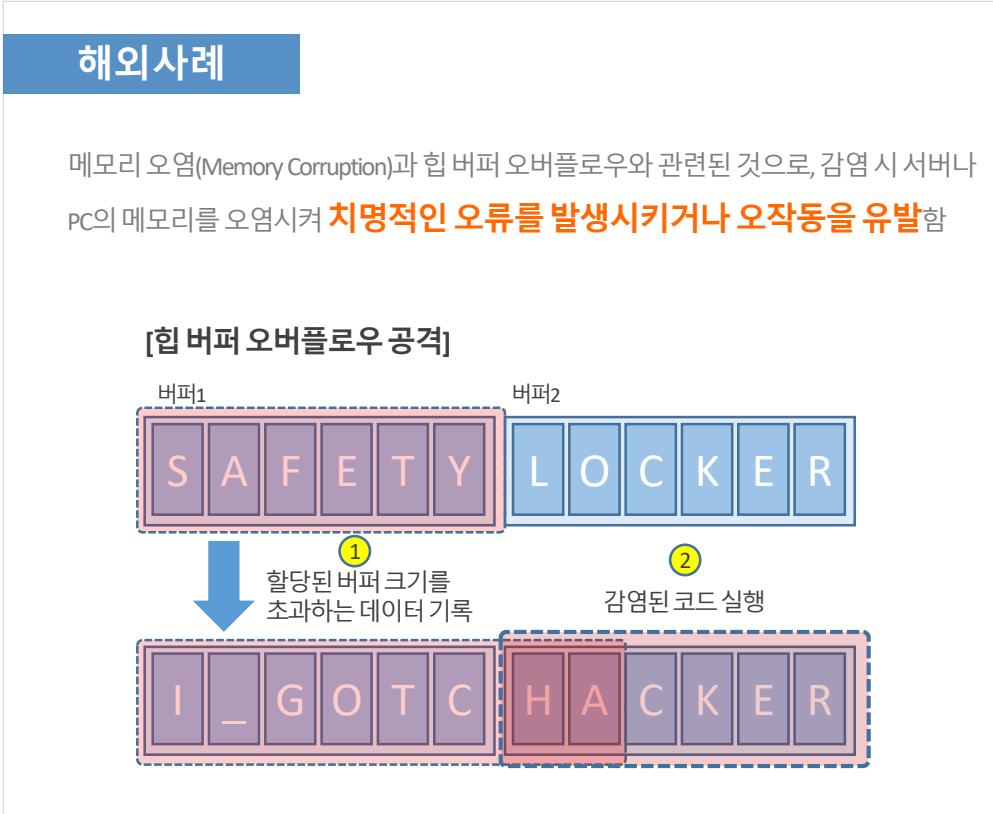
해외사례

메모리 오염(Memory Corruption)과 힙 버퍼 오버플로우와 관련된 것으로, 감염 시 서버나 PC의 메모리를 오염시켜 치명적인 오류를 발생시키거나 오작동을 유발함

[힙 버퍼 오버플로우 공격]

버퍼1

| S | A | F | E | T | Y |
|---|---|---|---|---|---|

버퍼2

| L | O | C | K | E | R |
|---|---|---|---|---|---|

1
할당된 버퍼 크기를 초과하는 데이터 기록

2
감염된 코드 실행

| I | _ | G | O | T | C | H | A | C | K | E | R |
|---|---|---|---|---|---|---|---|---|---|---|---|